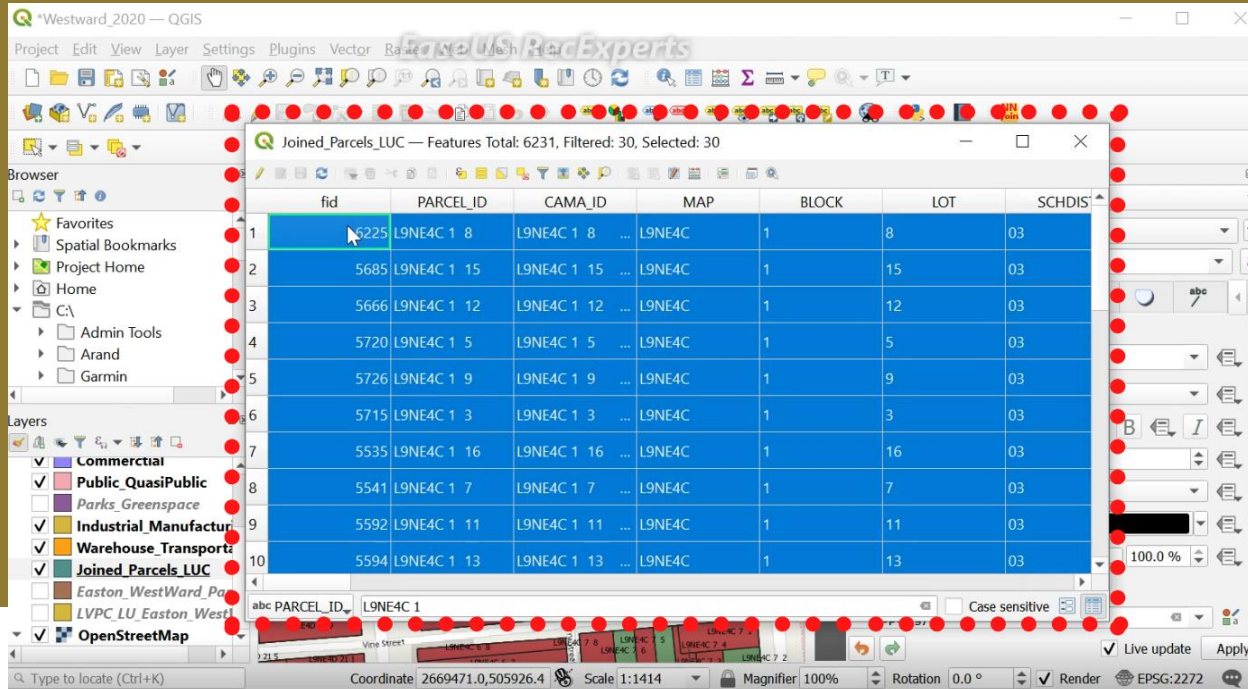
*Westward_2020 — QGIS

EaseUS RecExperts

Project Edit View Layer Settings Plugins Vector Raster Web Mesh Help

Browser

Favorites
Spatial Bookmarks
Project Home
Home
C:\
Admin Tools
Arand
Garmin

Layers

Commercial
Public_QuasiPublic
Parks_Greenspace
Industrial_Manufactur
Warehouse_Transporta
Joined_Parcels_LUC
Easton_WestWard_Pa
LVPC_LU_Easton_West
OpenStreetMap

Joined_Parcels_LUC — Features Total: 6231, Filtered: 30, Selected: 30

| | fid | PARCEL_ID | CAMA_ID | MAP | BLOCK | LOT | SCHDIST |
|---|---|---|---|---|---|---|---|
| 1 | 6225 | L9NE4C 1 8 | L9NE4C 1 8 ... | L9NE4C | 1 | 8 | 03 |
| 2 | 5685 | L9NE4C 1 15 | L9NE4C 1 15 ... | L9NE4C | 1 | 15 | 03 |
| 3 | 5666 | L9NE4C 1 12 | L9NE4C 1 12 ... | L9NE4C | 1 | 12 | 03 |
| 4 | 5720 | L9NE4C 1 5 | L9NE4C 1 5 ... | L9NE4C | 1 | 5 | 03 |
| 5 | 5726 | L9NE4C 1 9 | L9NE4C 1 9 ... | L9NE4C | 1 | 9 | 03 |
| 6 | 5715 | L9NE4C 1 3 | L9NE4C 1 3 ... | L9NE4C | 1 | 3 | 03 |
| 7 | 5535 | L9NE4C 1 16 | L9NE4C 1 16 ... | L9NE4C | 1 | 16 | 03 |
| 8 | 5541 | L9NE4C 1 7 | L9NE4C 1 7 ... | L9NE4C | 1 | 7 | 03 |
| 9 | 5592 | L9NE4C 1 11 | L9NE4C 1 11 ... | L9NE4C | 1 | 11 | 03 |
| 10 | 5594 | L9NE4C 1 13 | L9NE4C 1 13 ... | L9NE4C | 1 | 13 | 03 |

abc PARCEL_ID L9NE4C 1 Case sensitive

100.0 %

Vine Street

Live update Apply

Type to locate (Ctrl+K) Coordinate 2669471.0,505926.4 Scale 1:1414 Magnifier 100% Rotation 0.0 ° Render EPSG:2272